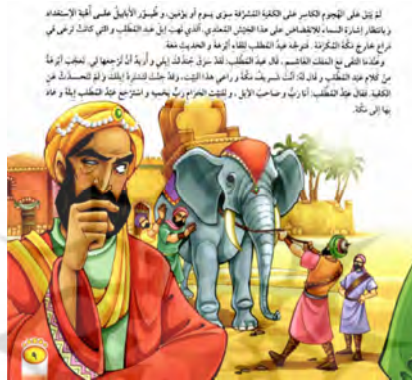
لم يبق على الهجوم الكاسر على الكعبة المشرفة سوى يوم أو يومين، وجُيوش الأحباش على أهبة الاستعداد بانتظار إشارة البدء بالانقضاض على هذا الكيان المتعاظم، الذي ذهب إليه عبد المطلب والتي كانت ترعى في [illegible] خارج مكة المكرمة، فرعف عبد المطلب بلقاء أبرهة والحديث معه.

وعندما التقى مع الملك الغاشم، قال عبد المطلب: لقد سرق عسكرك إبلي و أريد أن ترجعها لي. تعجب أبرهة من كلام عبد المطلب، و قال له: أتتُ تسعى بعد مكة و راعي هذا البيت، وقد جئت للدفاع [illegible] عن الكعبة. فقال عبد المطلب: أنا ربُّ، و صاحبُ الإبل، و للبيت الحرام ربٌّ يحميه و استرجع عبد المطلب إبله و عاد بها إلى مكة.